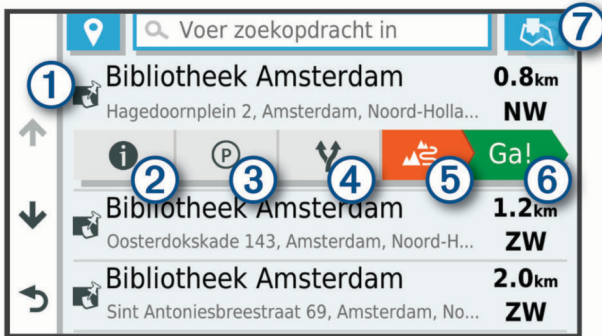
Voer zoekopdracht in
7
1
Bibliotheek Amsterdam
0.8km
Hagedoornplein 2, Amsterdam, Noord-Holla...
NW
2
3
4
5
Ga!
6
Bibliotheek Amsterdam
1.2km
Oosterdokskade 143, Amsterdam, Noord-H...
ZW
Bibliotheek Amsterdam
2.0km
Sint Antoniesbreestraat 69, Amsterdam, No...
ZW